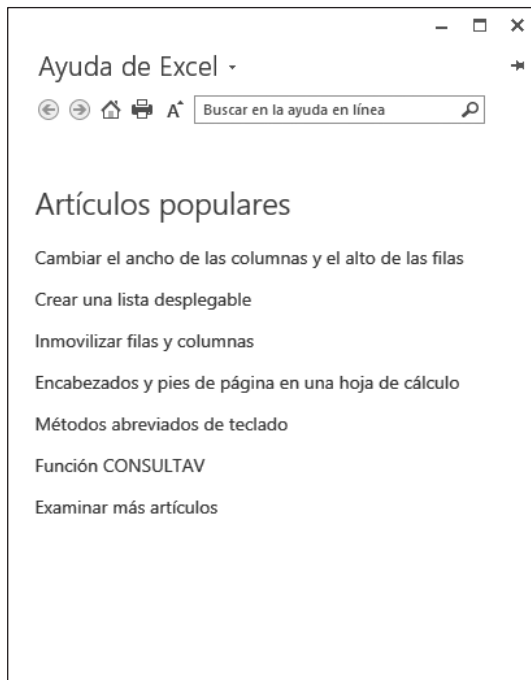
Ayuda de Excel

Buscar en la ayuda en línea

Artículos populares

Cambiar el ancho de las columnas y el alto de las filas

Crear una lista desplegable

Inmovilizar filas y columnas

Encabezados y pies de página en una hoja de cálculo

Métodos abreviados de teclado

Función CONSULTAV

Examinar más artículos